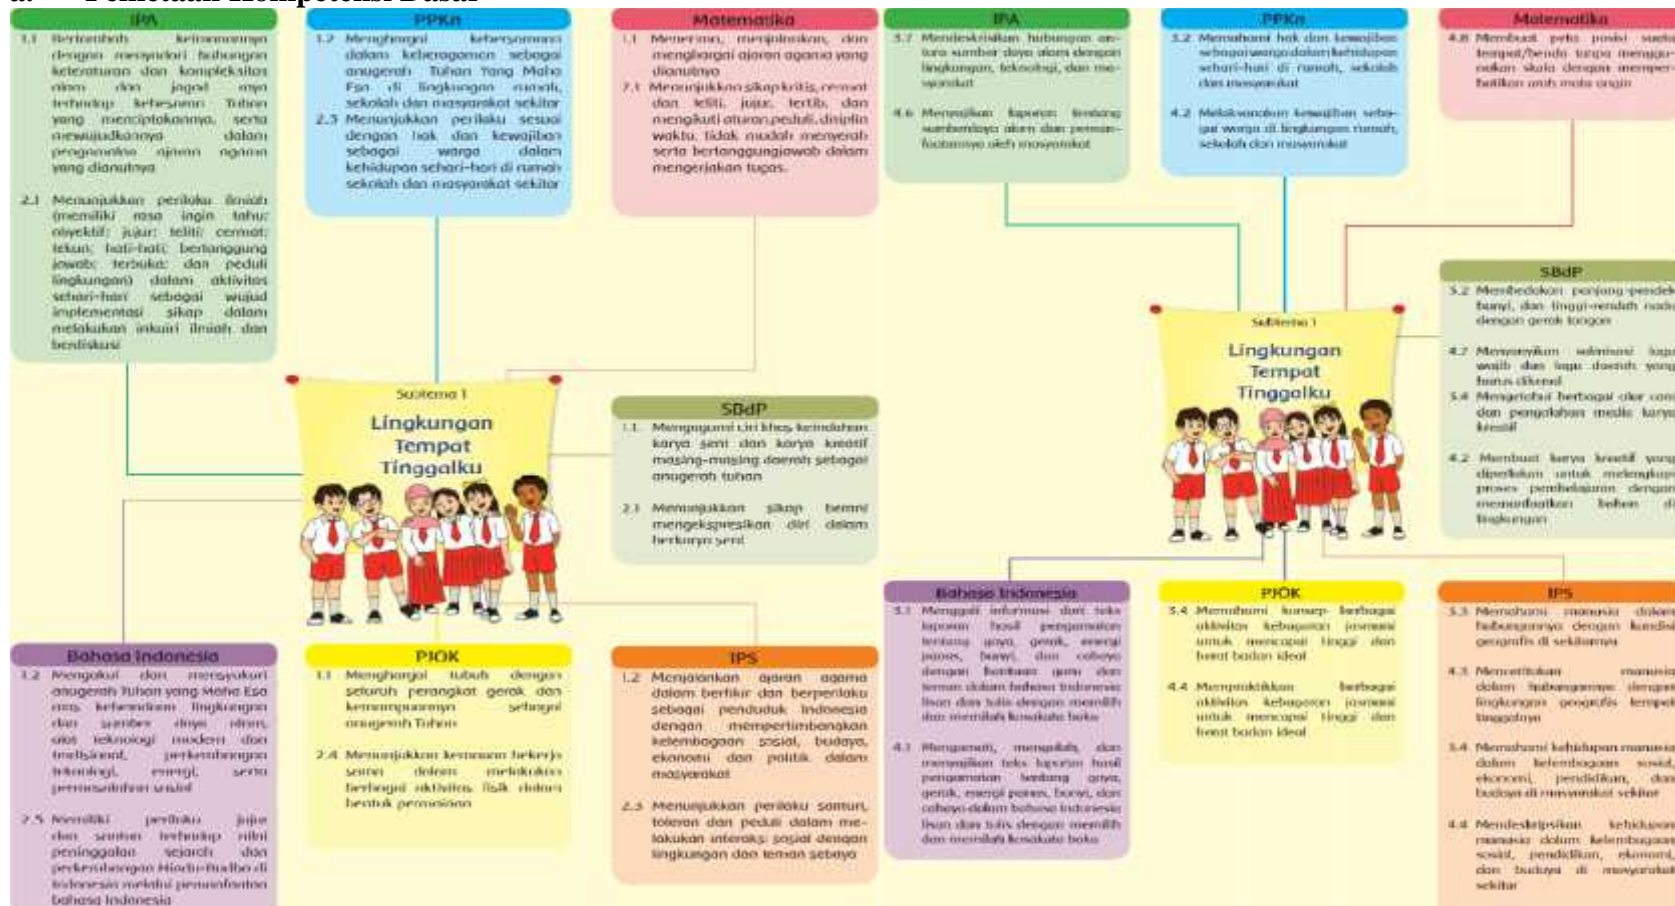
a. Pemetaan Kompetensi Dasar

IPA
3.1 Bertambah keimanannya dengan menyadari hubungan keteraturan dan kompleksitas alam dan jagad raya terhadap kebesaran Tuhan yang menciptakannya, serta mewujudkannya dalam pengamalan ajaran agama yang dianutnya

2.1 Menunjukkan perilaku ilmiah (memiliki rasa ingin tahu; objektif; jujur; teliti; cermat; tekun; hati-hati; bertanggung jawab; terbuka; dan peduli lingkungan) dalam aktivitas sehari-hari sebagai wujud implementasi sikap dalam melakukan inkuiri ilmiah dan berdiskusi

PPKn
1.2 Menghargai kebersamaan dalam keberagaman sebagai anugerah Tuhan Yang Maha Esa di lingkungan rumah, sekolah dan masyarakat sekitar
2.3 Menunjukkan perilaku sesuai dengan hak dan kewajiban sebagai warga dalam kehidupan sehari-hari di rumah sekolah dan masyarakat sekitar

Matematika
1.1 Menerima, menjalankan, dan menghargai ajaran agama yang dianutnya
2.1 Menunjukkan sikap kritis, cermat dan teliti, jujur, tertib, dan mengikuti aturan,peduli, disiplin waktu, tidak mudah menyerah serta bertanggungjawab dalam mengerjakan tugas.

Subtema 1
Lingkungan Tempat Tinggalku

SBdP
1.1 Mengagumi ciri khas keindahan karya seni dan karya kreatif masing-masing daerah sebagai anugerah Tuhan
2.1 Menunjukkan sikap berani mengekspresikan diri dalam berkarya seni

Bahasa Indonesia
1.2 Mengakui dan mensyukuri anugerah Tuhan yang Maha Esa atas keberadaan lingkungan dan sumber daya alam, alat teknologi modern dan tradisional, perkembangan teknologi, energi, serta permasalahan sosial
2.5 Memiliki perilaku jujur dan santun terhadap nilai peninggalan sejarah dan perkembangan Hindu-Budha di Indonesia melalui pemanfaatan bahasa Indonesia

PJOK
1.1 Menghargai tubuh dengan seluruh perangkat gerak dan kemampuannya sebagai anugerah Tuhan
2.4 Menunjukkan kemauan bekerja sama dalam melakukan berbagai aktivitas fisik dalam bentuk permainan

IPS
1.2 Menjalankan ajaran agama dalam berfikir dan berperilaku sebagai penduduk Indonesia dengan mempertimbangkan kelembagaan sosial, budaya, ekonomi dan politik dalam masyarakat
2.3 Menunjukkan perilaku santun, toleran dan peduli dalam melakukan interaksi sosial dengan lingkungan dan teman sebaya

IPA
3.7 Mendeskripsikan hubungan antara sumber daya alam dengan lingkungan, teknologi, dan masyarakat
4.6 Menyajikan laporan tentang sumberdaya alam dan pemanfaatannya oleh masyarakat

PPKn
3.2 Memahami hak dan kewajiban sebagai warga dalam kehidupan sehari-hari di rumah, sekolah dan masyarakat
4.2 Melaksanakan kewajiban sebagai warga di lingkungan rumah, sekolah dan masyarakat

Matematika
4.8 Membuat peta posisi suatu tempat/benda tanpa menggunakan skala dengan memperhatikan arah mata angin

SBdP
3.2 Membedakan panjang-pendek bunyi, dan tinggi-rendah nada dengan gerak tangan
4.7 Menyanyikan solmisasi lagu wajib dan lagu daerah yang harus dikenal
3.4 Mengetahui berbagai alur cerita dan pengolahan media karya kreatif
4.2 Membuat karya kreatif yang diperlukan untuk melengkapi proses pembelajaran dengan memanfaatkan bahan di lingkungan

Subtema 1
Lingkungan Tempat Tinggalku

Bahasa Indonesia
3.1 Menggali informasi dari teks laporan hasil pengamatan tentang gaya, gerak, energi panas, bunyi, dan cahaya dengan bantuan guru dan teman dalam bahasa Indonesia lisan dan tulis dengan memilih dan memilah kosakata baku
4.1 Mengamati, mengolah, dan menyajikan teks laporan hasil pengamatan tentang gaya, gerak, energi panas, bunyi, dan cahaya dalam bahasa Indonesia lisan dan tulis dengan memilih dan memilah kosakata baku

PJOK
3.4 Memahami konsep berbagai aktivitas kebugaran jasmani untuk mencapai tinggi dan berat badan ideal
4.4 Mempraktikkan berbagai aktivitas kebugaran jasmani untuk mencapai tinggi dan berat badan ideal

IPS
3.3 Memahami manusia dalam hubungannya dengan kondisi geografis di sekitarnya
4.3 Menceritakan manusia dalam hubungannya dengan lingkungan geografis tempat tinggalnya
3.4 Memahami kehidupan manusia dalam kelembagaan sosial, ekonomi, pendidikan, dan budaya di masyarakat sekitar
4.4 Mendeskripsikan kehidupan manusia dalam kelembagaan sosial, pendidikan, ekonomi, dan budaya di masyarakat sekitar